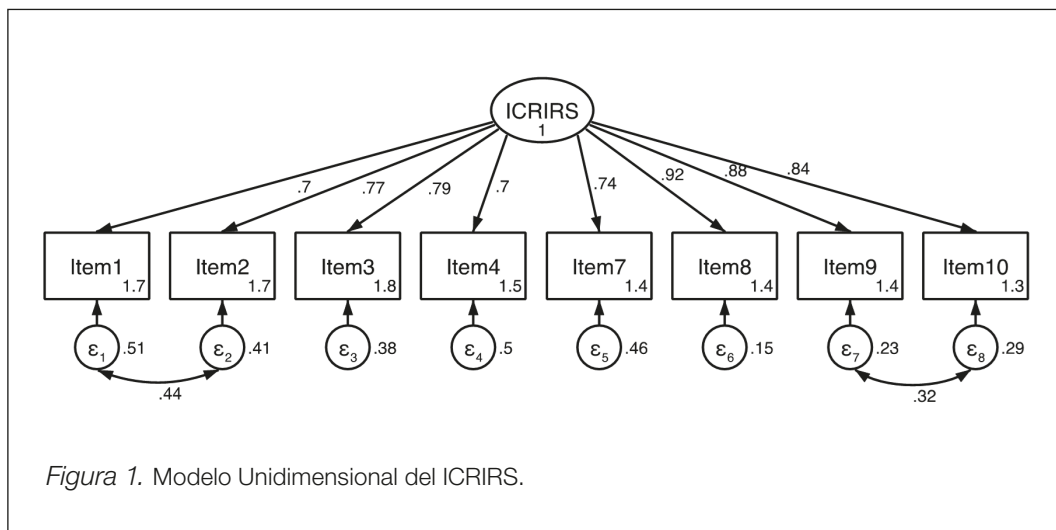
ICRIRS
1

.7 .77 .79 .7 .74 .92 .88 .84

Item1 1.7
Item2 1.7
Item3 1.8
Item4 1.5
Item7 1.4
Item8 1.4
Item9 1.4
Item10 1.3

$\varepsilon_1$ .51
$\varepsilon_2$ .41
$\varepsilon_3$ .38
$\varepsilon_4$ .5
$\varepsilon_5$ .46
$\varepsilon_6$ .15
$\varepsilon_7$ .23
$\varepsilon_8$ .29

.44
.32

Figura 1. Modelo Unidimensional del ICRIRS.